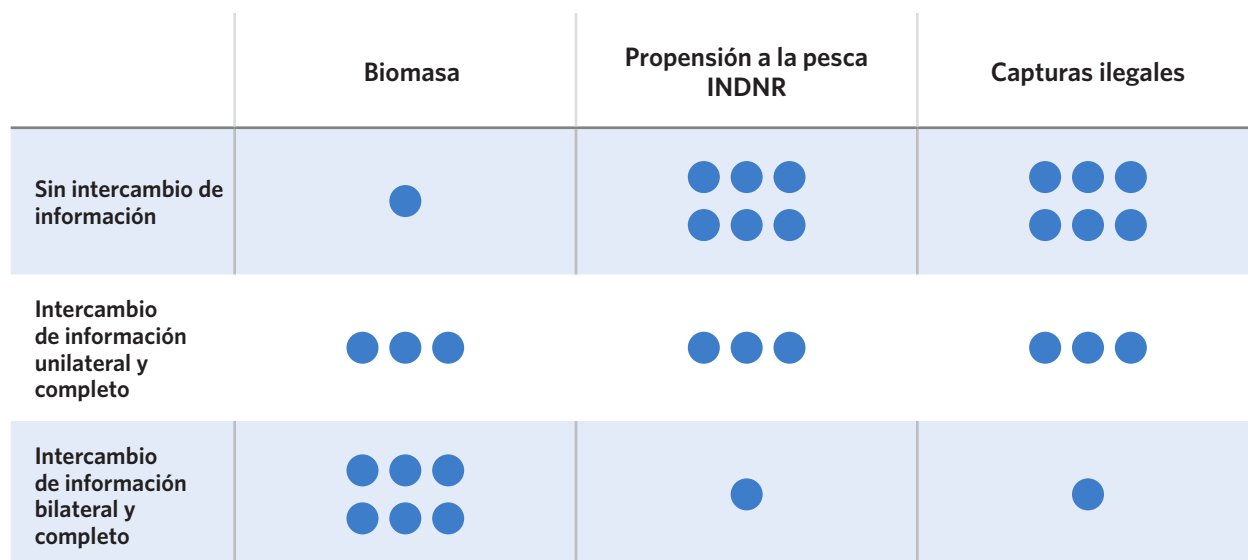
| | Biomasa | Propensión a la pesca INDNR | Capturas ilegales |
|---|---|---|---|
| Sin intercambio de información | | | |
| Intercambio de información unilateral y completo | | | |
| Intercambio de información bilateral y completo | | | |